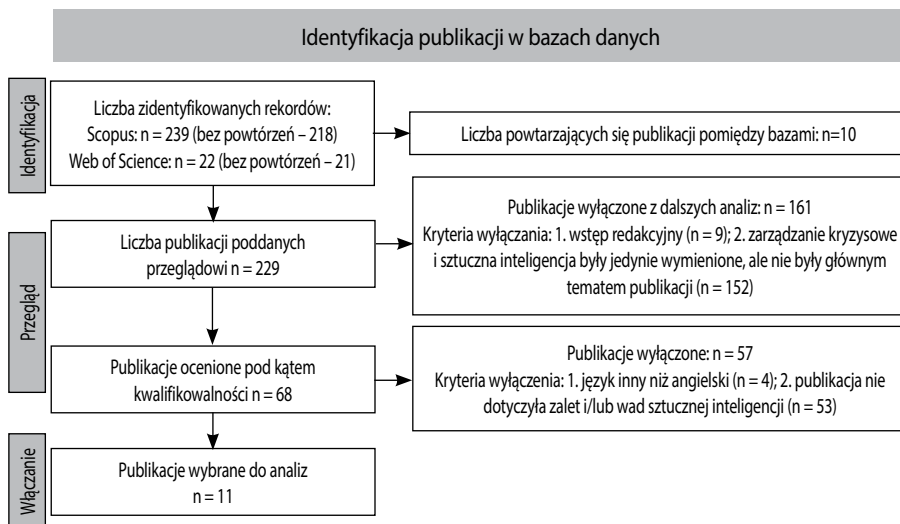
Identyfikacja publikacji w bazach danych

Identyfikacja

Liczba zidentyfikowanych rekordów:
Scopus: n = 239 (bez powtórzeń – 218)
Web of Science: n = 22 (bez powtórzeń – 21)

Liczba powtarzających się publikacji pomiędzy bazami: n=10

Przegląd

Liczba publikacji poddanych przeglądowi n = 229

Publikacje wyłączone z dalszych analiz: n = 161
Kryteria wyłączania: 1. wstęp redakcyjny (n = 9); 2. zarządzanie kryzysowe i sztuczna inteligencja były jedynie wymienione, ale nie były głównym tematem publikacji (n = 152)

Publikacje ocenione pod kątem kwalifikowalności n = 68

Publikacje wyłączone: n = 57
Kryteria wyłączenia: 1. język inny niż angielski (n = 4); 2. publikacja nie dotyczyła zalet i/lub wad sztucznej inteligencji (n = 53)

Włączanie

Publikacje wybrane do analiz
n = 11